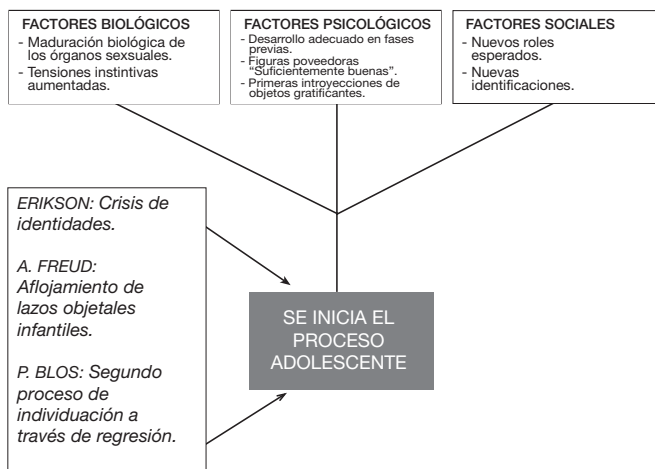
FACTORES BIOLÓGICOS
- Maduración biológica de los órganos sexsuales.
- Tensiones instintivas aumentadas.

FACTORES PSICOLÓGICOS
- Desarrollo adecuado en fases previas.
- Figuras poveedoras "Suficientemente buenas".
- Primeras introyecciones de objetos gratificantes.

FACTORES SOCIALES
- Nuevos roles esperados.
- Nuevas identificaciones.

ERIKSON: Crisis de identidades.

A. FREUD: Aflojamiento de lazos objetales infantiles.

P. BLOS: Segundo proceso de individuación a través de regresión.

SE INICIA EL PROCESO ADOLESCENTE